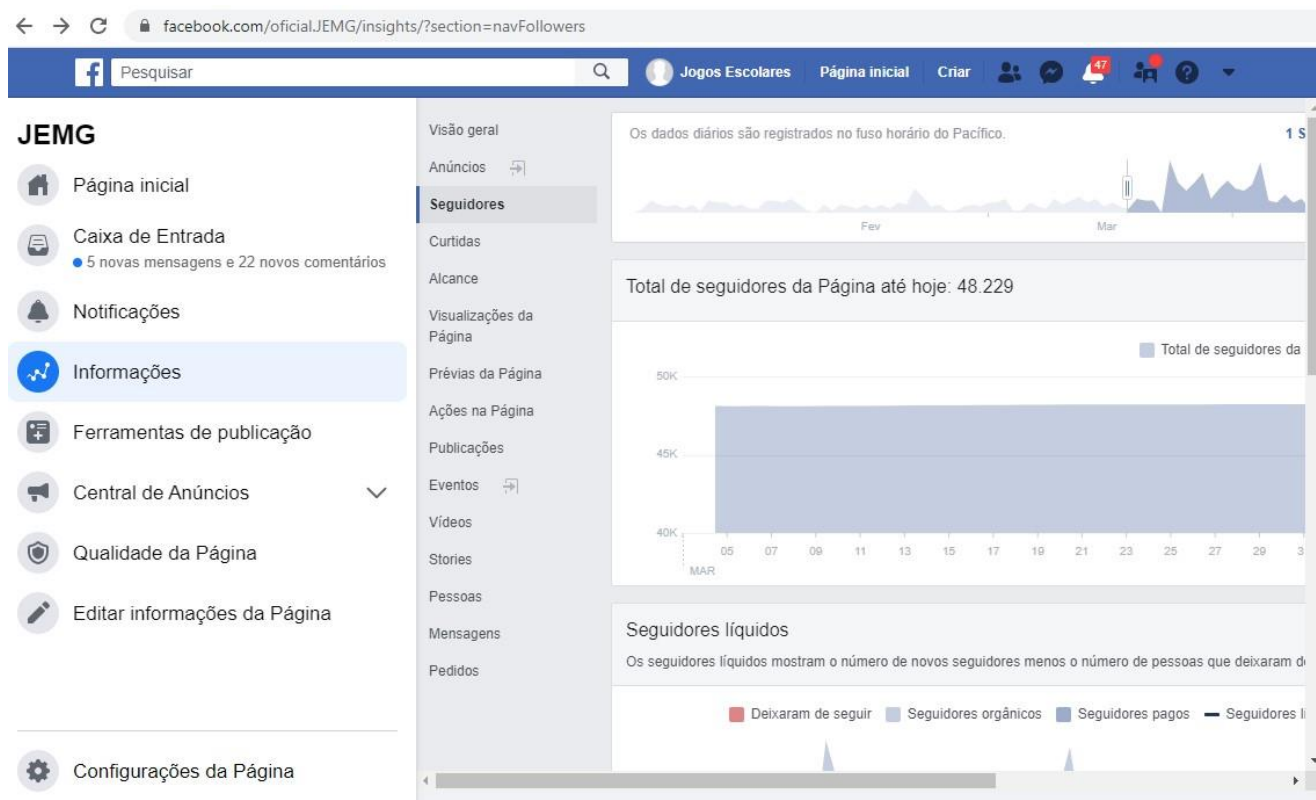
facebook.com/oficial.JEMG/insights/?section=navFollowers

Pesquisar

Jogos Escolares Página inicial Criar 47

JEMG

Página inicial

Caixa de Entrada
5 novas mensagens e 22 novos comentários

Notificações

Informações

Ferramentas de publicação

Central de Anúncios

Qualidade da Página

Editar informações da Página

Configurações da Página

Visão geral
Anúncios
Seguidores
Curtidas
Alcance
Visualizações da Página
Prévias da Página
Ações na Página
Publicações
Eventos
Vídeos
Stories
Pessoas
Mensagens
Pedidos

Os dados diários são registrados no fuso horário do Pacífico.

1 S

Fev
Mar

Total de seguidores da Página até hoje: 48.229

Total de seguidores da

50K
45K
40K
05 07 09 11 13 15 17 19 21 23 25 27 29 3
MAR

Seguidores líquidos

Os seguidores líquidos mostram o número de novos seguidores menos o número de pessoas que deixaram d

Deixaram de seguir Seguidores orgânicos Seguidores pagos Seguidores l